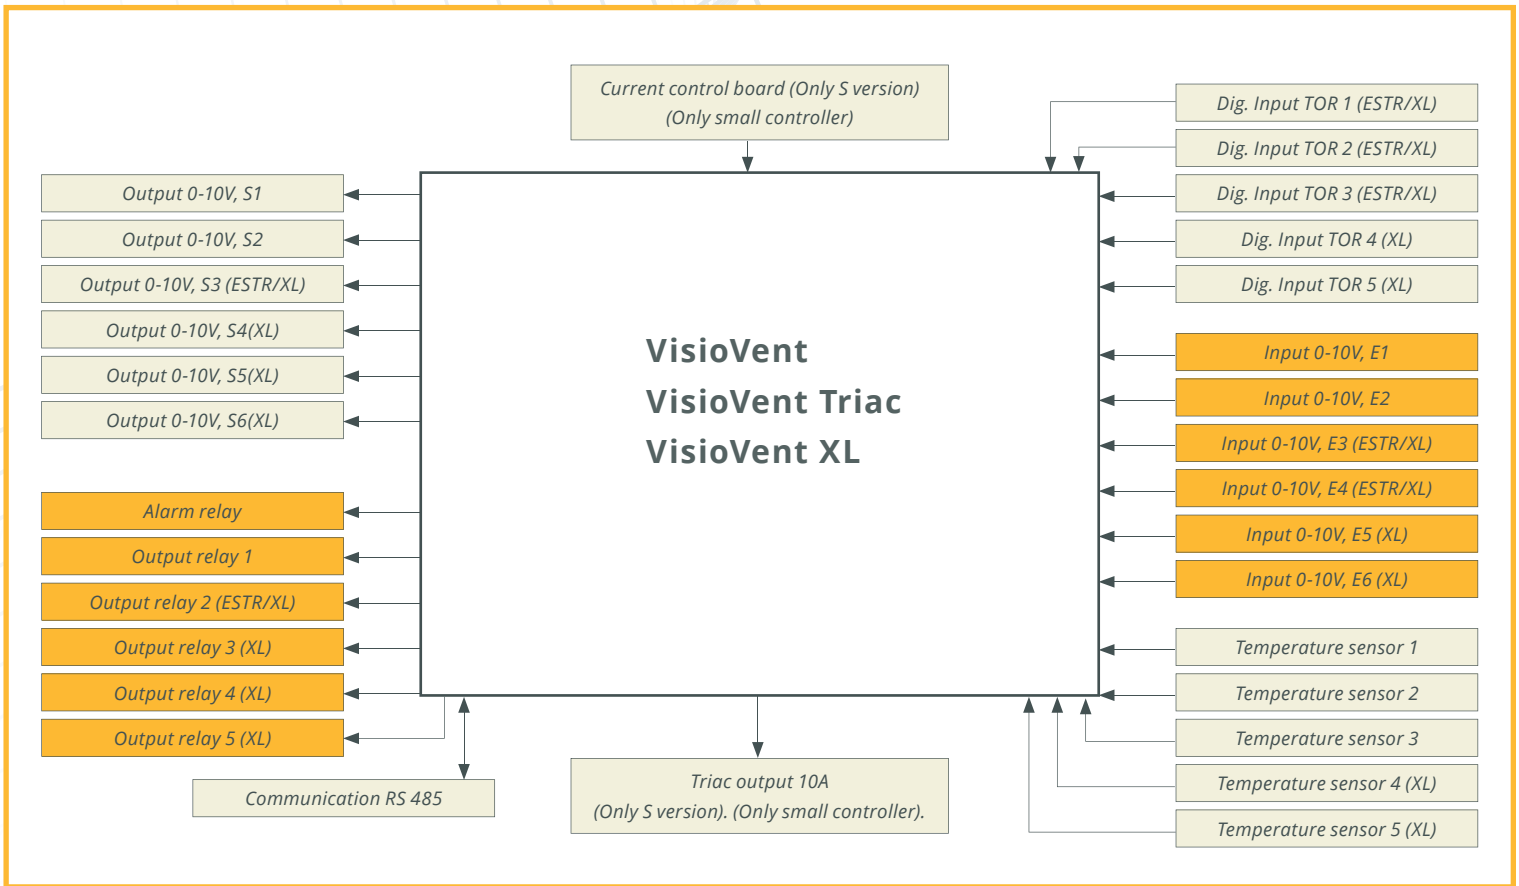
Current control board (Only S version)
(Only small controller)

Output 0-10V, S1

Output 0-10V, S2

Output 0-10V, S3 (ESTR/XL)

Output 0-10V, S4(XL)

Output 0-10V, S5(XL)

Output 0-10V, S6(XL)

Alarm relay

Output relay 1

Output relay 2 (ESTR/XL)

Output relay 3 (XL)

Output relay 4 (XL)

Output relay 5 (XL)

Communication RS 485

VisioVent
VisioVent Triac
VisioVent XL

Triac output 10A
(Only S version). (Only small controller).

Dig. Input TOR 1 (ESTR/XL)

Dig. Input TOR 2 (ESTR/XL)

Dig. Input TOR 3 (ESTR/XL)

Dig. Input TOR 4 (XL)

Dig. Input TOR 5 (XL)

Input 0-10V, E1

Input 0-10V, E2

Input 0-10V, E3 (ESTR/XL)

Input 0-10V, E4 (ESTR/XL)

Input 0-10V, E5 (XL)

Input 0-10V, E6 (XL)

Temperature sensor 1

Temperature sensor 2

Temperature sensor 3

Temperature sensor 4 (XL)

Temperature sensor 5 (XL)